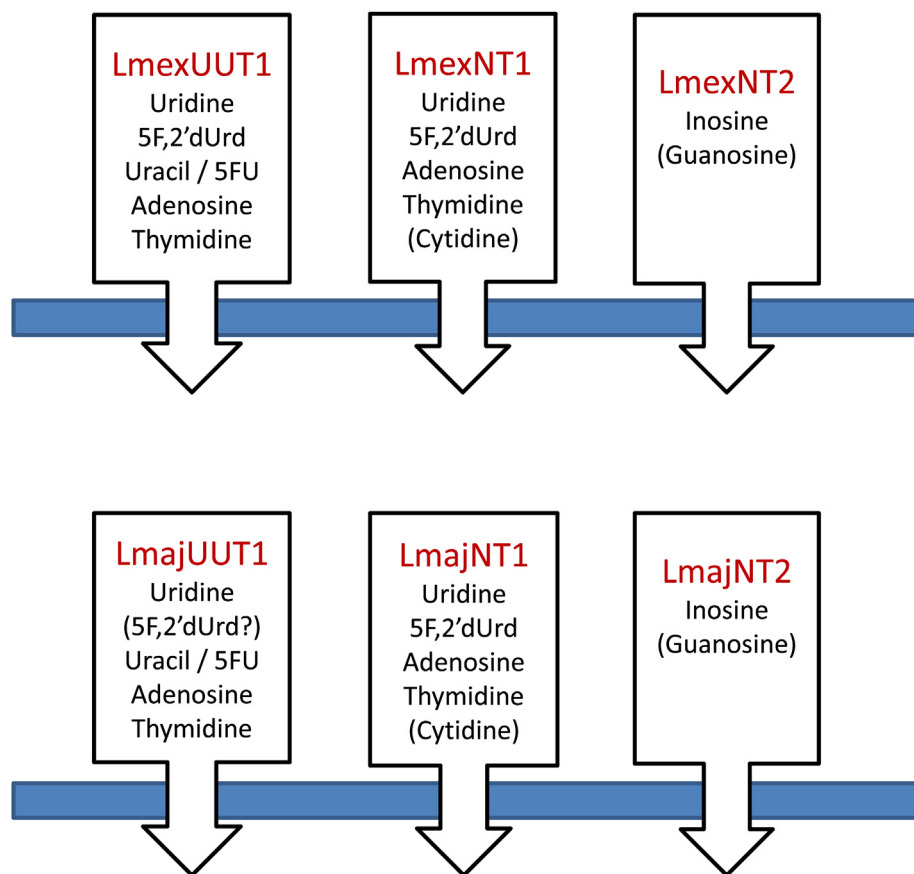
LmexUUT1
Uridine
5F,2’dUrd
Uracil / 5FU
Adenosine
Thymidine

LmexNT1
Uridine
5F,2’dUrd
Adenosine
Thymidine
(Cytidine)

LmexNT2
Inosine
(Guanosine)

LmajUUT1
Uridine
(5F,2’dUrd?)
Uracil / 5FU
Adenosine
Thymidine

LmajNT1
Uridine
5F,2’dUrd
Adenosine
Thymidine
(Cytidine)

LmajNT2
Inosine
(Guanosine)